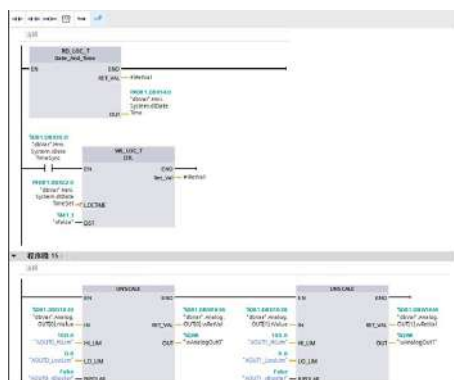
RD_LOC_T
Date_And_Time
EN
ENO
RET_VAL
OUT
"dbVar".HMI.System.dDateTime

"dbVar".HMI.System.bDateTimeSync

WR_LOC_T
DTL
EN
ENO
Ret_Val
"dbVar".HMI.System.dDateTimeSet
LOCTIME
DST

程序段 15 :

UNSCALE
EN
ENO
IN
HI_LIM
LO_LIM
BIPOLAR
RET_VAL
OUT

UNSCALE
EN
ENO
IN
HI_LIM
LO_LIM
BIPOLAR
RET_VAL
OUT